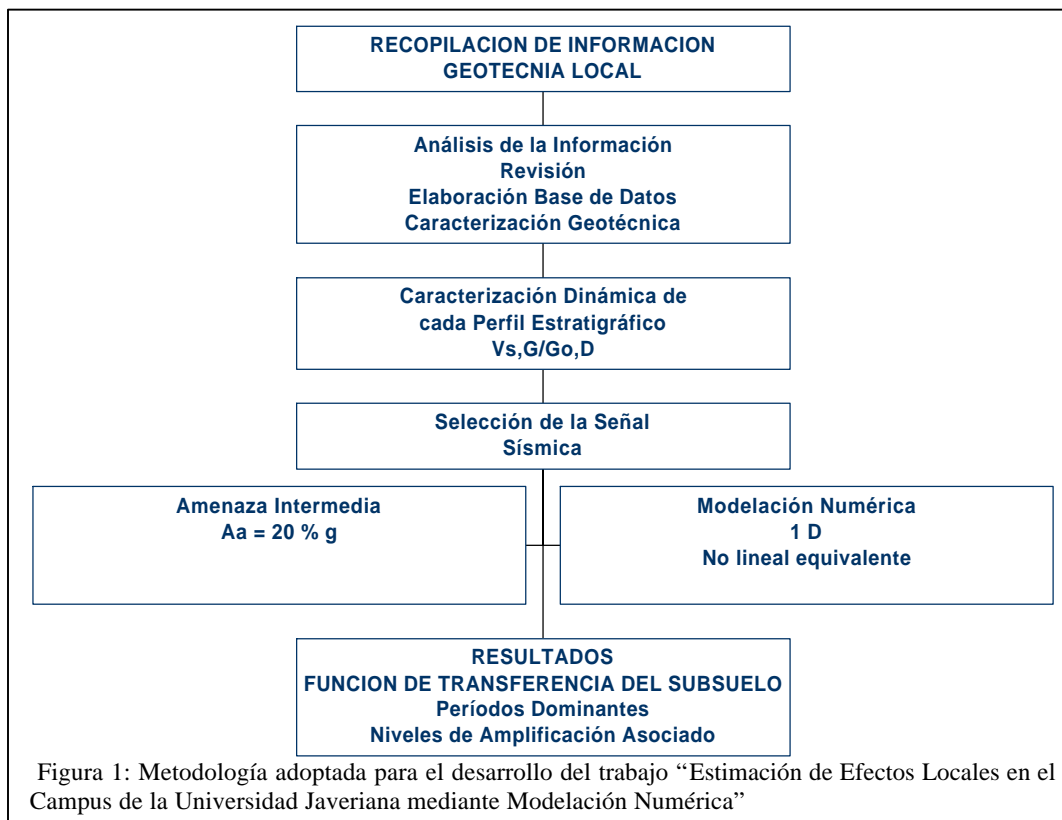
RECOPILACION DE INFORMACION
GEOTECNIA LOCAL

Análisis de la Información
Revisión
Elaboración Base de Datos
Caracterización Geotécnica

Caracterización Dinámica de
cada Perfil Estratigráfico
Vs,G/Go,D

Selección de la Señal
Sísmica

Amenaza Intermedia
Aa = 20 % g

Modelación Numérica
1 D
No lineal equivalente

RESULTADOS
FUNCION DE TRANSFERENCIA DEL SUBSUELO
Períodos Dominantes
Niveles de Amplificación Asociado

Figura 1: Metodología adoptada para el desarrollo del trabajo “Estimación de Efectos Locales en el Campus de la Universidad Javeriana mediante Modelación Numérica”